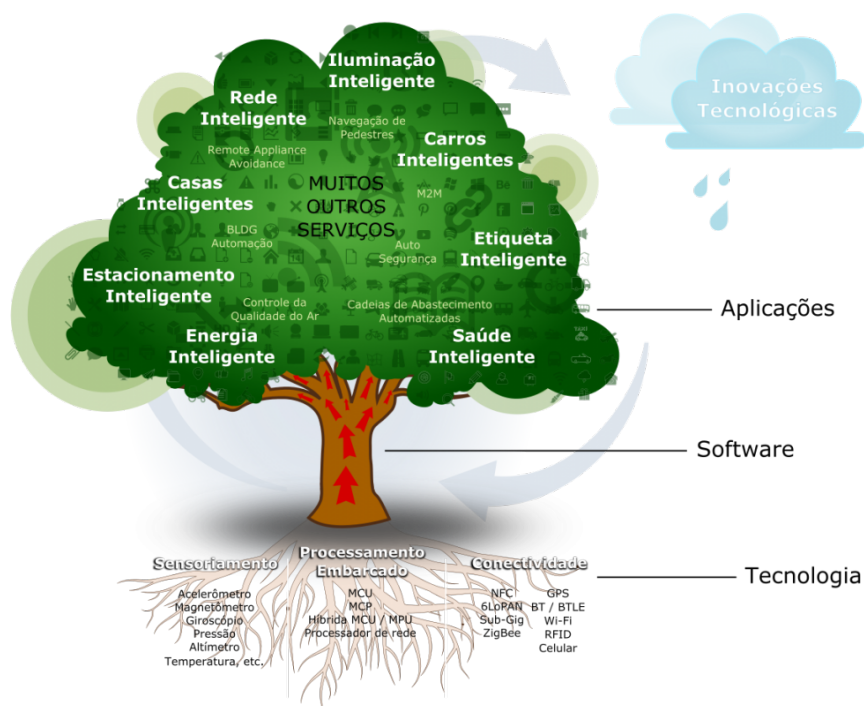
Inovações Tecnológicas

Iluminação Inteligente

Rede Inteligente

Navegação de Pedestres

Remote Appliance Avoidance

Carros Inteligentes

Casas Inteligentes

MUITOS OUTROS SERVIÇOS

M2M

BLDG Automação

Auto Segurança

Etiqueta Inteligente

Estacionamento Inteligente

Controle da Qualidade do Ar

Cadeias de Abastecimento Automatizadas

Energia Inteligente

Saúde Inteligente

Aplicações

Software

Sensoriamento

Acelerômetro
Magnetômetro
Giroscópio
Pressão
Altímetro
Temperatura, etc.

Processamento Embarcado

MCU
MCP
Hibrida MCU / MPU
Processador de rede

Conectividade

NFC
6LoPAN
Sub-Gig
ZigBee

GPS
BT / BTLE
Wi-Fi
RFID
Celular

Tecnologia